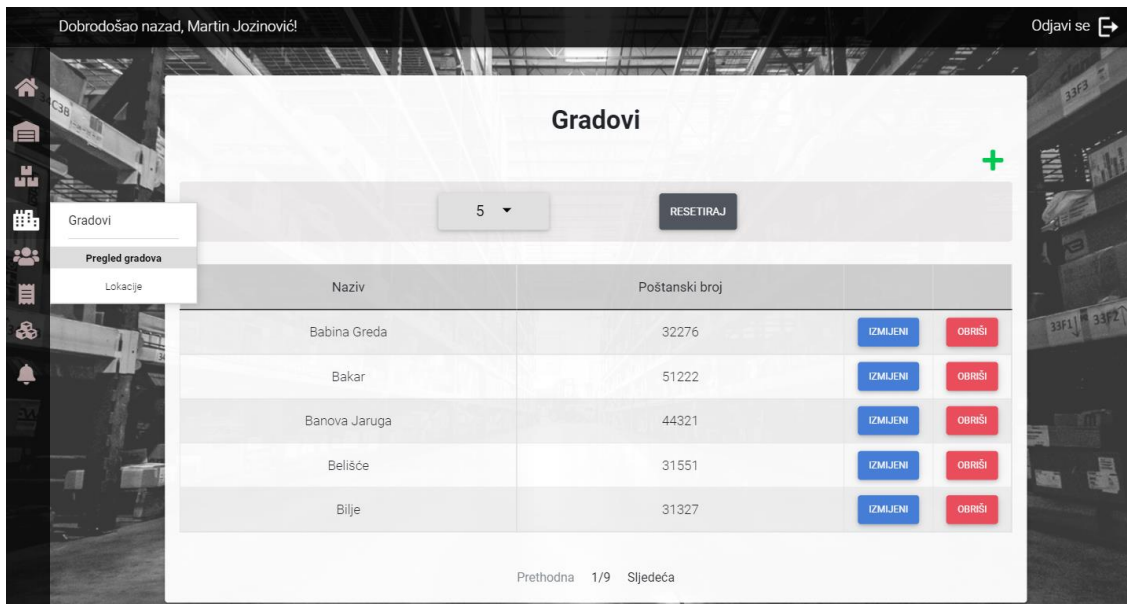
Dobrodošao nazad, Martin Jozinović!

Odjavi se

Gradovi

Pregled gradova

Lokacije

Gradovi

+

5

RESETIRAJ

| Naziv | Poštanski broj | | |
|---|---|---|---|
| Babina Greda | 32276 | IZMIJENI | OBRIŠI |
| Bakar | 51222 | IZMIJENI | OBRIŠI |
| Banova Jaruga | 44321 | IZMIJENI | OBRIŠI |
| Belišće | 31551 | IZMIJENI | OBRIŠI |
| Bilje | 31327 | IZMIJENI | OBRIŠI |

Prethodna 1/9 Sljedeća